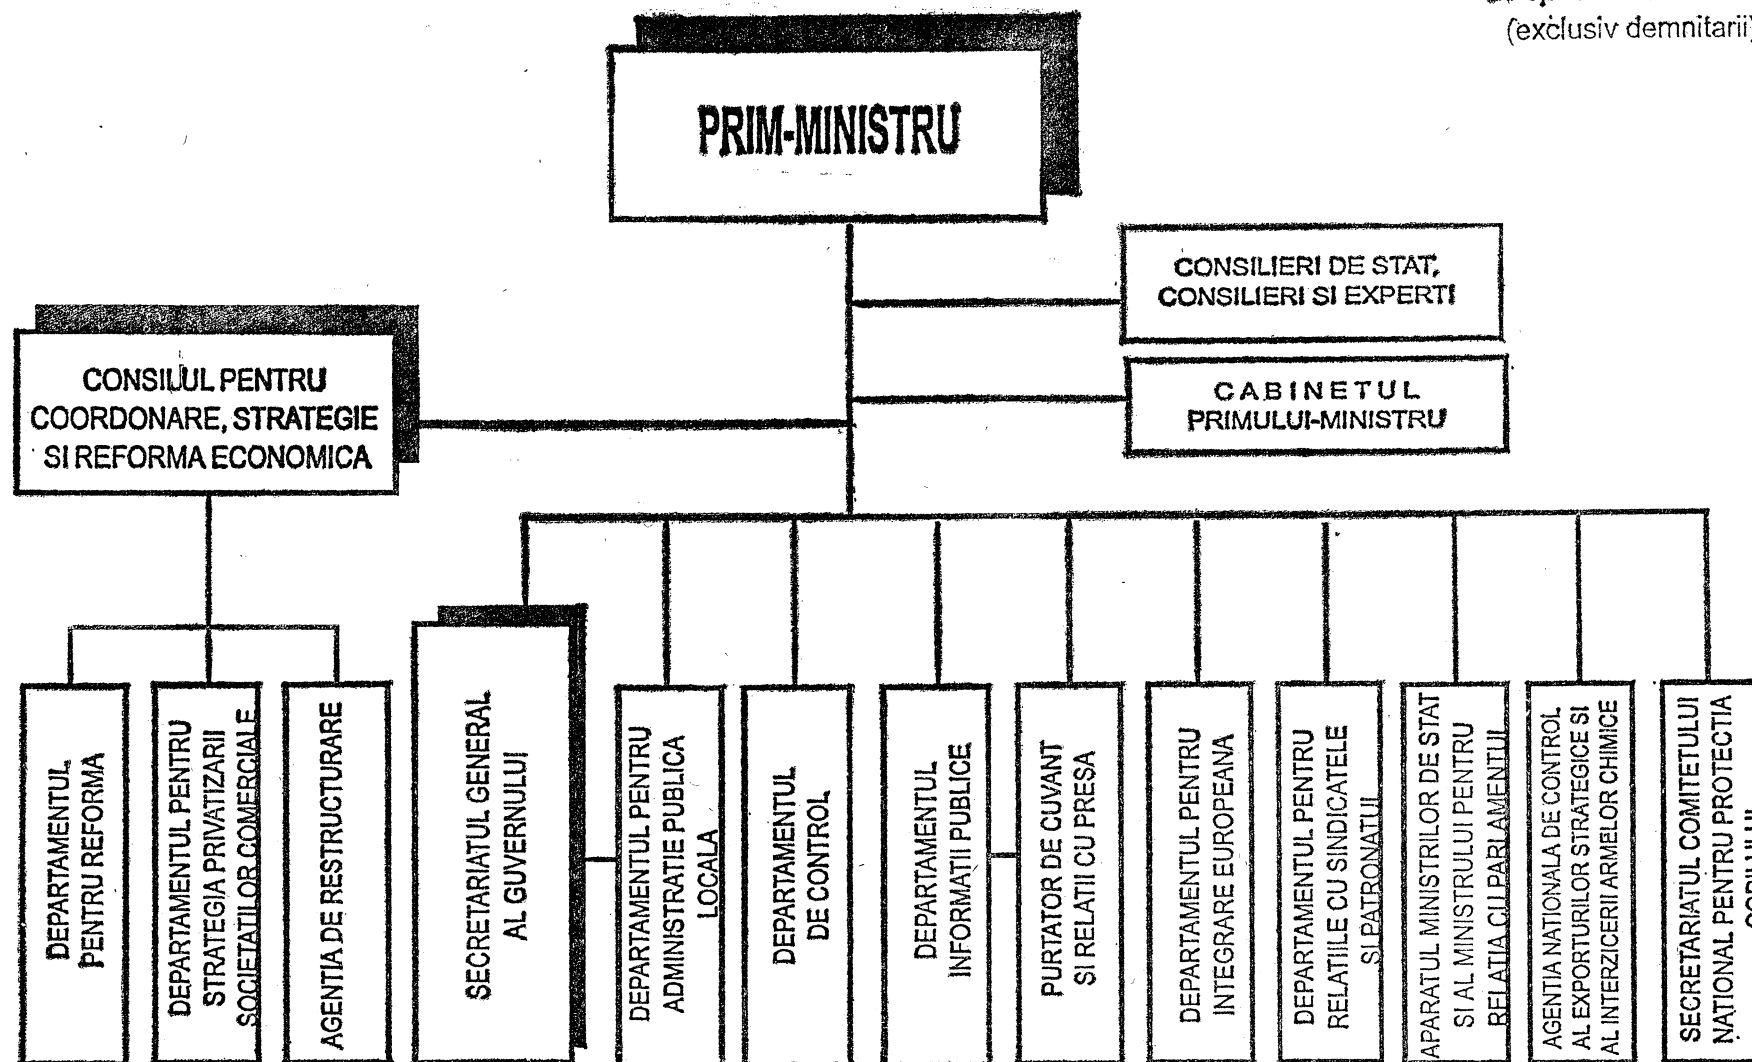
(exclusiv demnitarii)

PRIM-MINISTRU

CONSILIERI DE STAT, CONSILIERI SI EXPERTI

CABINETUL PRIMULUI-MINISTRU

CONSILIUL PENTRU COORDONARE, STRATEGIE SI REFORMA ECONOMICA

DEPARTAMENTUL PENTRU REFORMA

DEPARTAMENTUL PENTRU STRATEGIA PRIVATIZARII SOCIETATILOR COMERCIALE

AGENTIA DE RESTRUCTURARE

SECRETARIATUL GENERAL AL GUVERNULUI

DEPARTAMENTUL PENTRU ADMINISTRATIE PUBLICA LOCALA

DEPARTAMENTUL DE CONTROL

DEPARTAMENTUL INFORMATII PUBLICE

PURTATOR DE CUVANT SI RELATII CU PRESA

DEPARTAMENTUL PENTRU INTEGRARE EUROPEANA

DEPARTAMENTUL PENTRU RELATIILE CU SINDICATELE SI PATRONATUL

APARATUL MINISTRILOR DE STAT SI AL MINISTRULUI PENTRU RELATIA CU PARLAMENTUL

AGENTIA NATIONALA DE CONTROL AL EXPORTURILOR STRATEGICE SI AL INTERZICERII ARMELOR CHIMICE

SECRETARIATUL COMITETULUI NATIONAL PENTRU PROTECTIA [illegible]